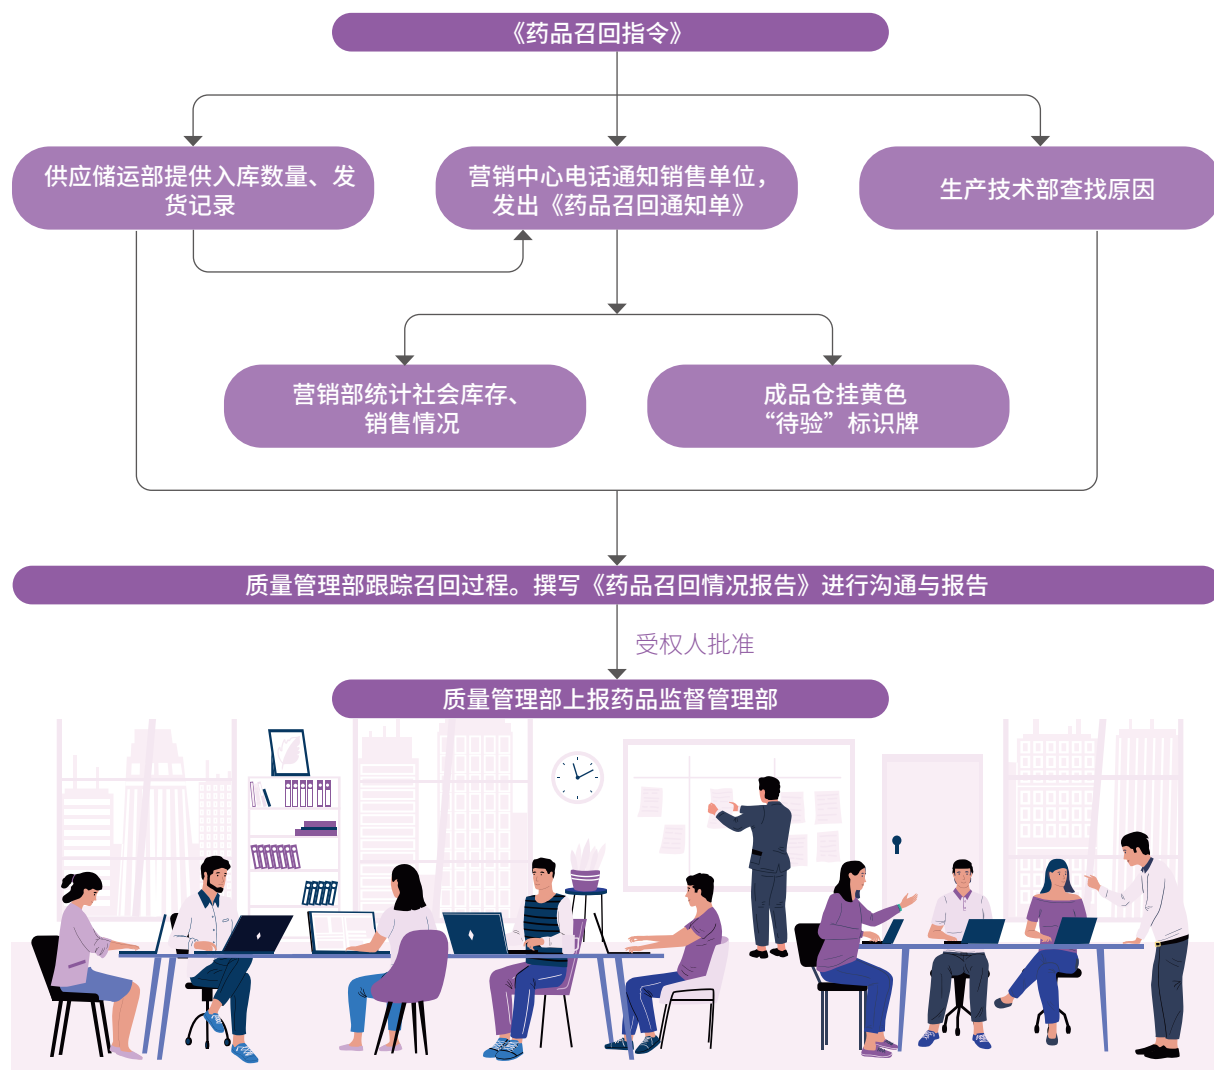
《药品召回指令》

供应储运部提供入库数量、发货记录

营销中心电话通知销售单位，发出《药品召回通知单》

生产技术部查找原因

营销部统计社会库存、销售情况

成品仓挂黄色“待验”标识牌

质量管理部跟踪召回过程。撰写《药品召回情况报告》进行沟通与报告

受权人批准

质量管理部上报药品监督管理部